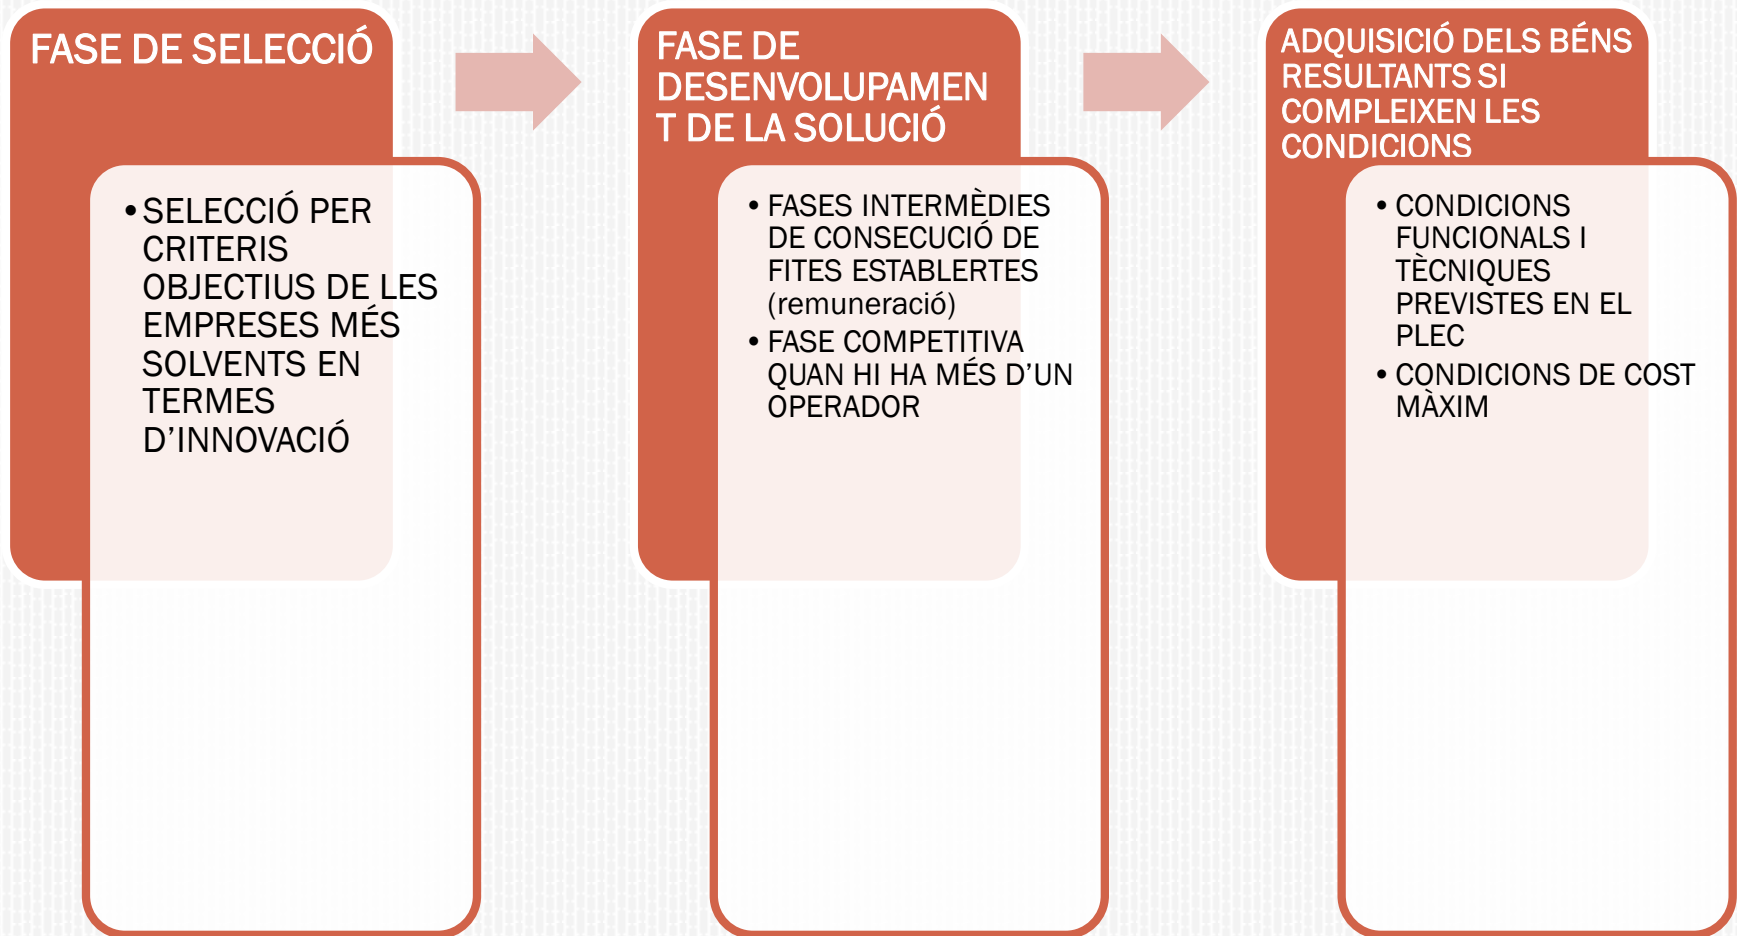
FASE DE SELECCIÓ

• SELECCIÓ PER CRITERIS OBJECTIUS DE LES EMPRESES MÉS SOLVENTS EN TERMES D'INNOVACIÓ

FASE DE DESENVOLUPAMENT DE LA SOLUCIÓ

• FASES INTERMÈDIES DE CONSECUCIÓ DE FITES ESTABLERTES (remuneració)
• FASE COMPETITIVA QUAN HI HA MÉS D'UN OPERADOR

ADQUISICIÓ DELS BÉNS RESULTANTS SI COMPLEIXEN LES CONDICIONS

• CONDICIONS FUNCIONALS I TÈCNIQUES PREVISTES EN EL PLEC
• CONDICIONS DE COST MÀXIM